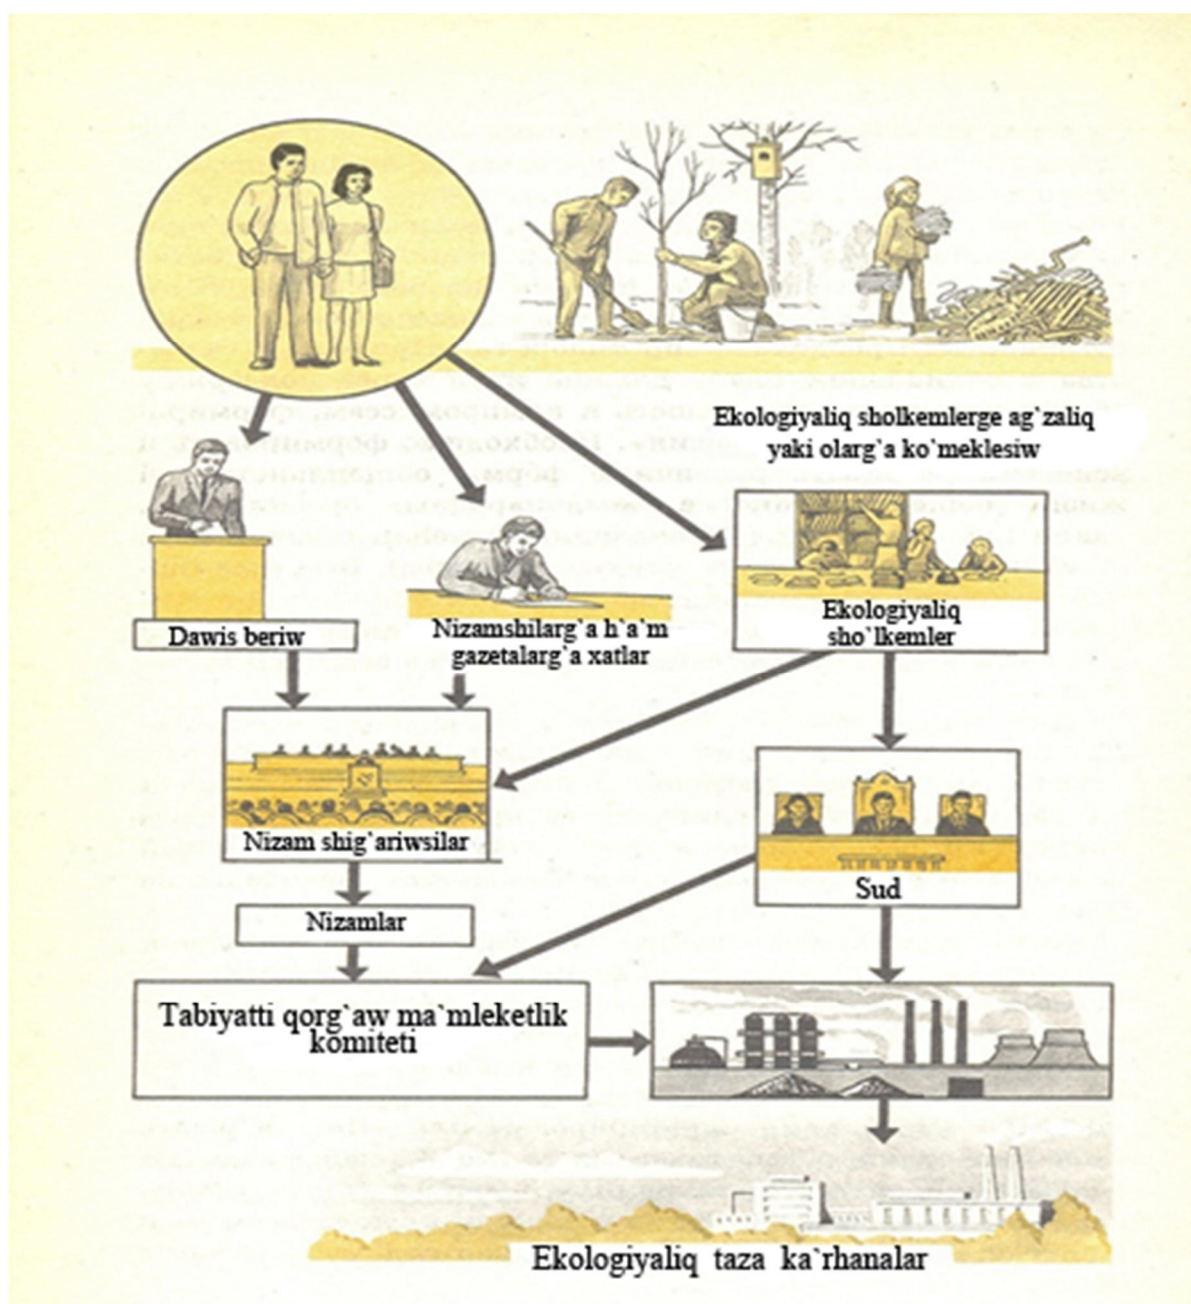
Ekologiyaliq sholkemlerge ag`zaliq yaki olarg`a ko`meklesiw

Dawis beriw

Nizamshilarg`a h`a`m gazetalarg`a xatlar

Ekologiyaliq sho`lkemler

Nizam shig`ariwsilar

Sud

Nizamlar

Tabiyatti qorg`aw ma`mleketlik komiteti

Ekologiyaliq taza ka`rhanalar